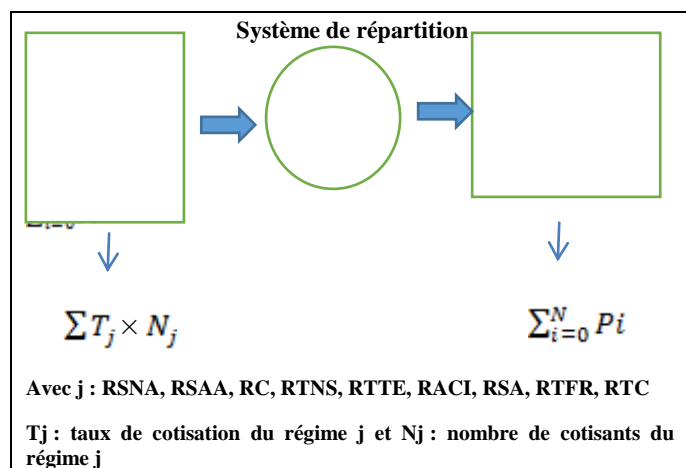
Système de répartition

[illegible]

$\sum T_j \times N_j$

$\sum_{i=0}^{N} Pi$

Avec j : RSNA, RSAA, RC, RTNS, RTTE, RACI, RSA, RTFR, RTC

Tj : taux de cotisation du régime j et Nj : nombre de cotisants du régime j